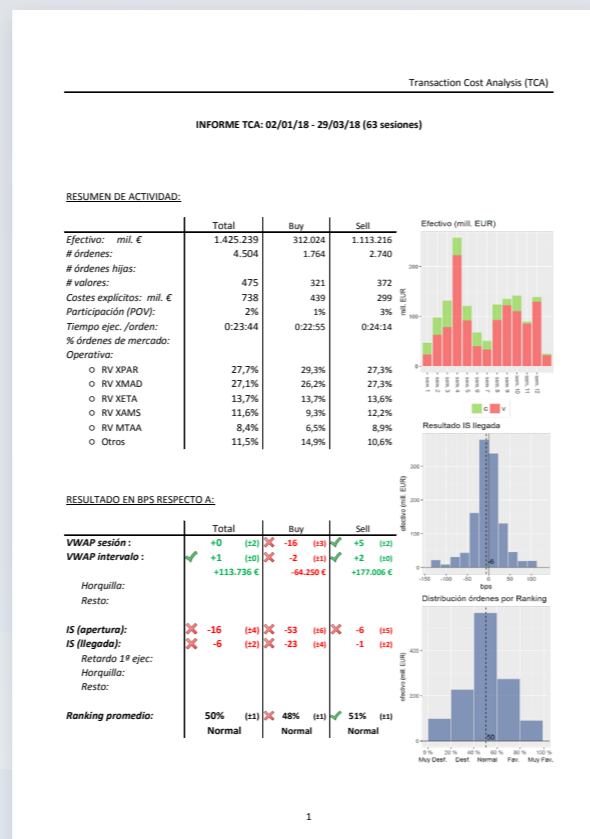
Transaction Cost Analysis (TCA)

INFORME TCA: 02/01/18 - 29/03/18 (63 sesiones)

RESUMEN DE ACTIVIDAD:

| | Total | Buy | Sell |
|---|---|---|---|
| Efectivo: mil. € | 1.425.239 | 312.024 | 1.113.216 |
| # órdenes: | 4.504 | 1.764 | 2.740 |
| # órdenes hijas: | | | |
| # valores: | 475 | 321 | 372 |
| Costes explícitos: mil. € | 738 | 439 | 299 |
| Participación (POV): | 2% | 1% | 3% |
| Tiempo ejec. /orden: | 0:23:44 | 0:22:55 | 0:24:14 |
| % órdenes de mercado: | | | |
| Operativa: | | | |
| o RV XPAR | 27,7% | 29,3% | 27,3% |
| o RV XMAD | 27,1% | 26,2% | 27,3% |
| o RV XETA | 13,7% | 13,7% | 13,6% |
| o RV XAMS | 11,6% | 9,3% | 12,2% |
| o RV MTAA | 8,4% | 6,5% | 8,9% |
| o Otros | 11,5% | 14,9% | 10,6% |

Efectivo (mill. EUR)
200
100
0
mill. EUR
c v

Resultado IS llegada
300
200
100
0
efectivo (mill. EUR)
-6
-150 -100 -50 0 50 100
bps

RESULTADO EN BPS RESPECTO A:

| | Total | | Buy | | Sell | |
|---|---|---|---|---|---|---|
| VWAP sesión : | +0 | (±2) | -16 | (±3) | +5 | (±2) |
| VWAP intervalo : | +1 | (±0) | -2 | (±1) | +2 | (±0) |
| | +113.736 € | | -64.250 € | | +177.006 € | |
| Horquilla: | | | | | | |
| Resto: | | | | | | |
| IS (apertura): | -16 | (±4) | -53 | (±6) | -6 | (±5) |
| IS (llegada): | -6 | (±2) | -23 | (±4) | -1 | (±2) |
| Retardo 1º ejec: | | | | | | |
| Horquilla: | | | | | | |
| Resto: | | | | | | |
| Ranking promedio: | 50% | (±1) | 48% | (±1) | 51% | (±1) |
| | Normal | | Normal | | Normal | |

Distribución órdenes por Ranking
400
200
0
efectivo (mill. EUR)
50
0 % Muy Desf. 20 % Desf. 40 % Normal 60 % Fav. 80 % Muy Fav. 100 %

1